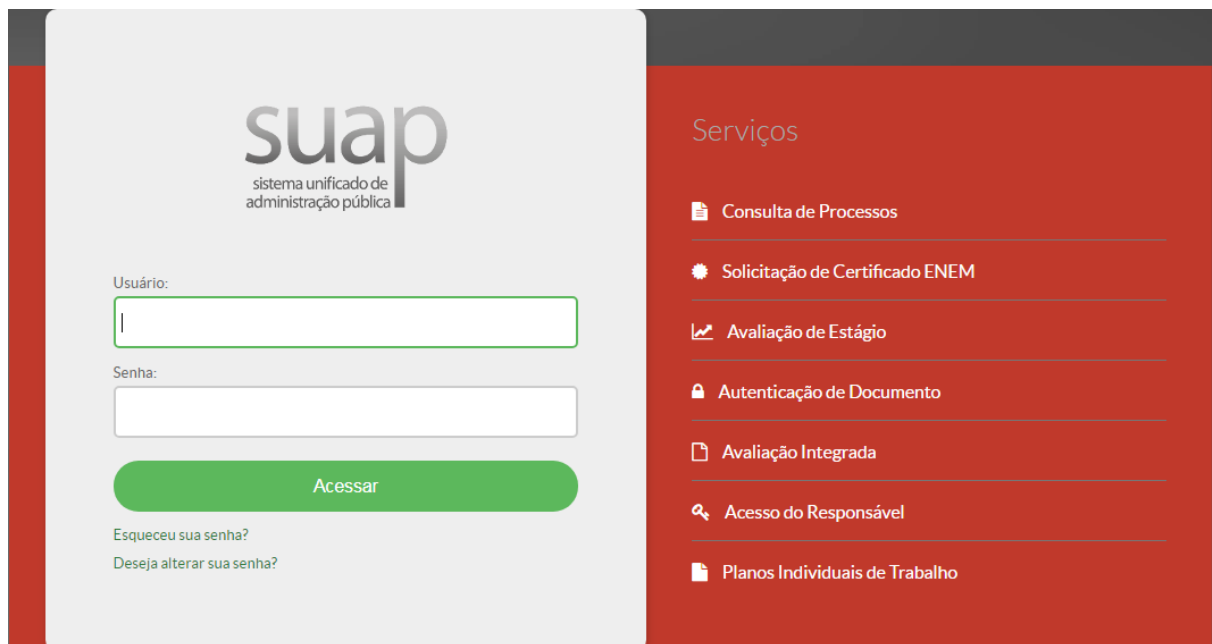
suap
sistema unificado de administração pública

Usuário:

Senha:

Acessar

Esqueceu sua senha?

Deseja alterar sua senha?

Serviços

Consulta de Processos

Solicitação de Certificado ENEM

Avaliação de Estágio

Autenticação de Documento

Avaliação Integrada

Acesso do Responsável

Planos Individuais de Trabalho